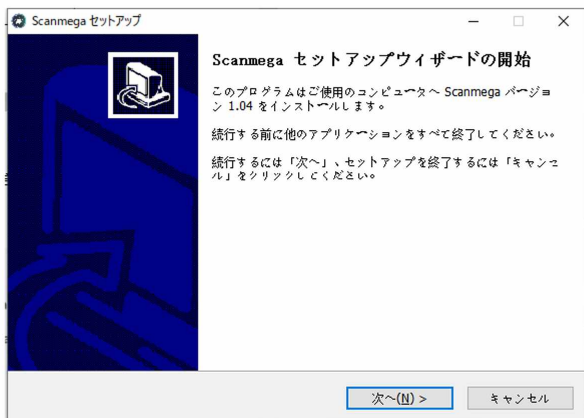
Scanmega セットアップ

Scanmega セットアップウィザードの開始

このプログラムはご使用のコンピュータへ Scanmega バージョン 1.04 をインストールします。

続行する前に他のアプリケーションをすべて終了してください。

続行するには「次へ」、セットアップを終了するには「キャンセル」をクリックしてください。

次へ(N) >

キャンセル